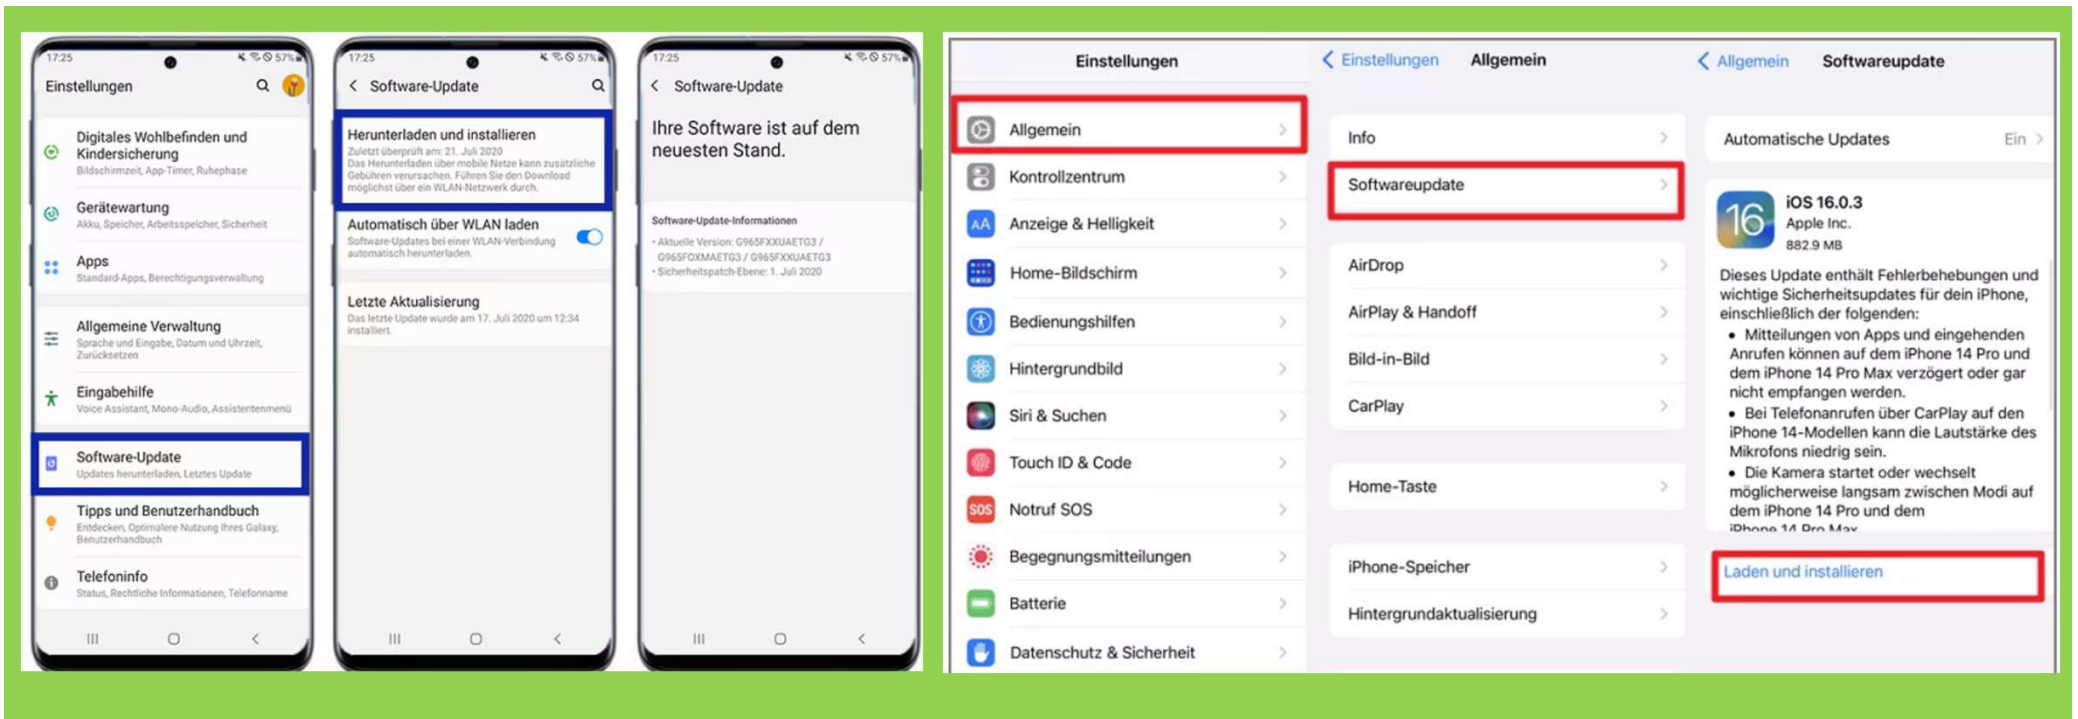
17:25

Einstellungen

Digitales Wohlbefinden und Kindersicherung
Bildschirmzeit, App-Timer, Ruhephase

Gerätewartung
Akku, Speicher, Arbeitsspeicher, Sicherheit

Apps
Standard-Apps, Berechtigungsverwaltung

Allgemeine Verwaltung
Sprache und Eingabe, Datum und Uhrzeit, Zurücksetzen

Eingabehilfe
Voice Assistant, Mono-Audio, Assistentenmenü

Software-Update
Updates herunterladen, Letztes Update

Tipps und Benutzerhandbuch
Entdecken, Optimalere Nutzung Ihres Galaxy, Benutzerhandbuch

Telefoninfo
Status, Rechtliche Informationen, Telefonname

17:25

Software-Update

Herunterladen und installieren
Zuletzt überprüft am: 21. Juli 2020
Das Herunterladen über mobile Netze kann zusätzliche Gebühren verursachen. Führen Sie den Download möglichst über ein WLAN-Netzwerk durch.

Automatisch über WLAN laden
Software-Updates bei einer WLAN-Verbindung automatisch herunterladen.

Letzte Aktualisierung
Das letzte Update wurde am 17. Juli 2020 um 12:34 installiert.

17:25

Software-Update

Ihre Software ist auf dem neuesten Stand.

Software-Update-Informationen
• Aktuelle Version: G965FXXUAETG3 / G965FOXMAETG3 / G965FXXUAETG3
• Sicherheitspatch-Ebene: 1. Juli 2020

Einstellungen

Allgemein
Kontrollzentrum
Anzeige & Helligkeit
Home-Bildschirm
Bedienungshilfen
Hintergrundbild
Siri & Suchen
Touch ID & Code
Notruf SOS
Begegnungsmitteilungen
Batterie
Datenschutz & Sicherheit

< Einstellungen Allgemein

Info
Softwareupdate
AirDrop
AirPlay & Handoff
Bild-in-Bild
CarPlay
Home-Taste
iPhone-Speicher
Hintergrundaktualisierung

< Allgemein Softwareupdate

Automatische Updates Ein

16
iOS 16.0.3
Apple Inc.
882.9 MB

Dieses Update enthält Fehlerbehebungen und wichtige Sicherheitsupdates für dein iPhone, einschließlich der folgenden:
• Mitteilungen von Apps und eingehenden Anrufen können auf dem iPhone 14 Pro und dem iPhone 14 Pro Max verzögert oder gar nicht empfangen werden.
• Bei Telefonanrufen über CarPlay auf den iPhone 14-Modellen kann die Lautstärke des Mikrofons niedrig sein.
• Die Kamera startet oder wechselt möglicherweise langsam zwischen Modi auf dem iPhone 14 Pro und dem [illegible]

Laden und installieren